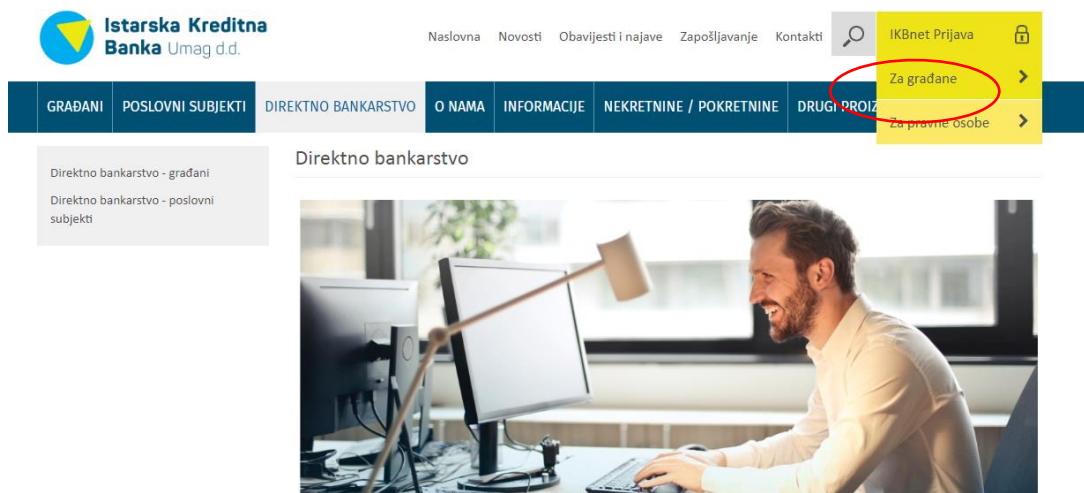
Istarska Kreditna Banka Umag d.d.

Naslovna Novosti Obavijesti i najave Zapošljavanje Kontakti

IKBnet Prijava

Za građane

Za pravne osobe

GRAĐANI POSLOVNI SUBJEKTI DIREKTNO BANKARSTVO O NAMA INFORMACIJE NEKRETNINE / POKRETNINE DRUGI PROIZ

Direktno bankarstvo - građani

Direktno bankarstvo - poslovni subjekti

Direktno bankarstvo